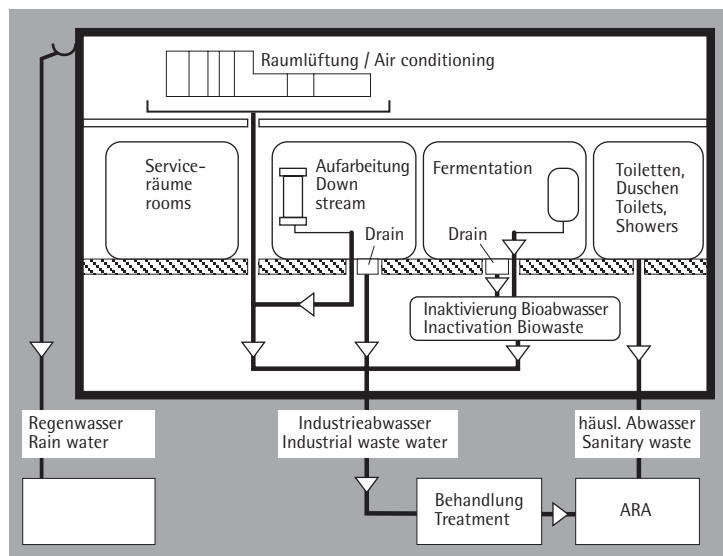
Raumlüftung / Air conditioning

Serviceräume rooms

Aufarbeitung Down stream

Drain

Fermentation

Drain

Toiletten, Duschen Toilets, Showers

Inaktivierung Bioabwasser Inactivation Biowaste

Regenwasser Rain water

Industrieabwasser Industrial waste water

häusl. Abwasser Sanitary waste

Behandlung Treatment

ARA